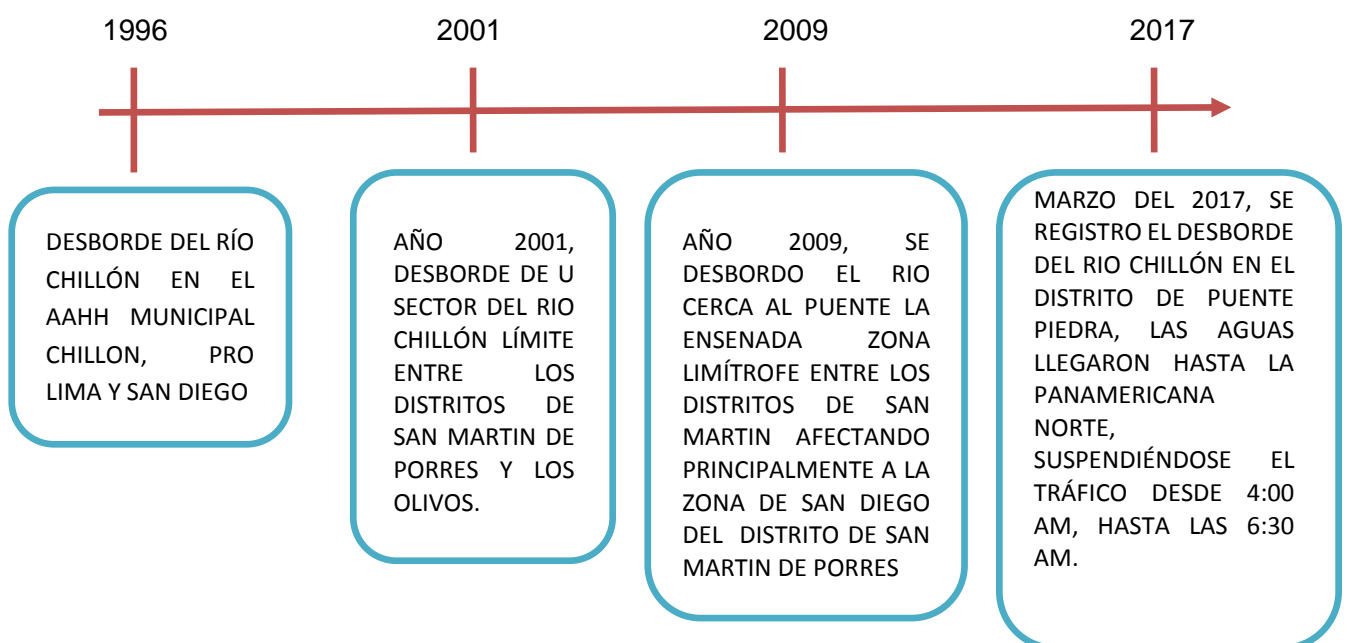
1996

2001

2009

2017

DESBORDE DEL RÍO CHILLÓN EN EL AAHH MUNICIPAL CHILLON, PRO LIMA Y SAN DIEGO

AÑO 2001, DESBORDE DE U SECTOR DEL RIO CHILLÓN LÍMITE ENTRE LOS DISTRITOS DE SAN MARTIN DE PORRES Y LOS OLIVOS.

AÑO 2009, SE DESBORDO EL RIO CERCA AL PUENTE LA ENSENADA ZONA LIMÍTROFE ENTRE LOS DISTRITOS DE SAN MARTIN AFECTANDO PRINCIPALMENTE A LA ZONA DE SAN DIEGO DEL DISTRITO DE SAN MARTIN DE PORRES

MARZO DEL 2017, SE REGISTRO EL DESBORDE DEL RIO CHILLÓN EN EL DISTRITO DE PUENTE PIEDRA, LAS AGUAS LLEGARON HASTA LA PANAMERICANA NORTE, SUSPENDIÉNDOSE EL TRÁFICO DESDE 4:00 AM, HASTA LAS 6:30 AM.